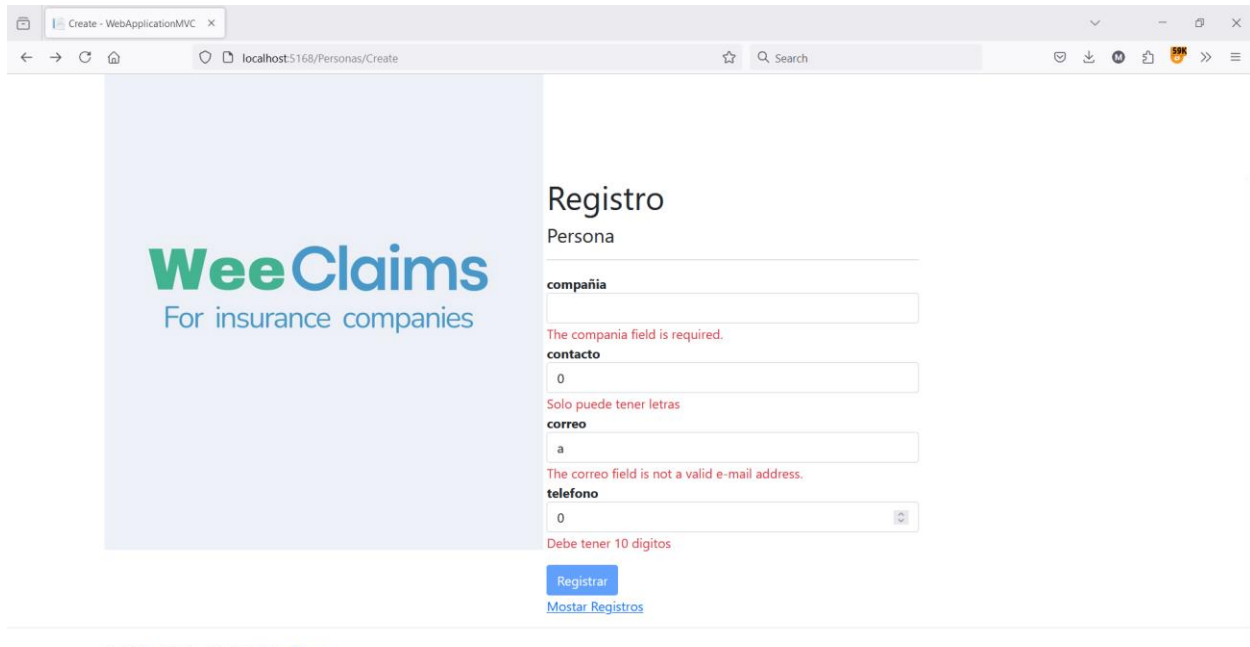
Create - WebApplicationMVC ×

localhost:5168/Personas/Create

Search

59K

WeeClaims
For insurance companies

Registro

Persona

compañia

The compania field is required.

contacto

0

Solo puede tener letras

correo

a

The correo field is not a valid e-mail address.

telefono

0

Debe tener 10 digitos

Registrar

Mostar Registros